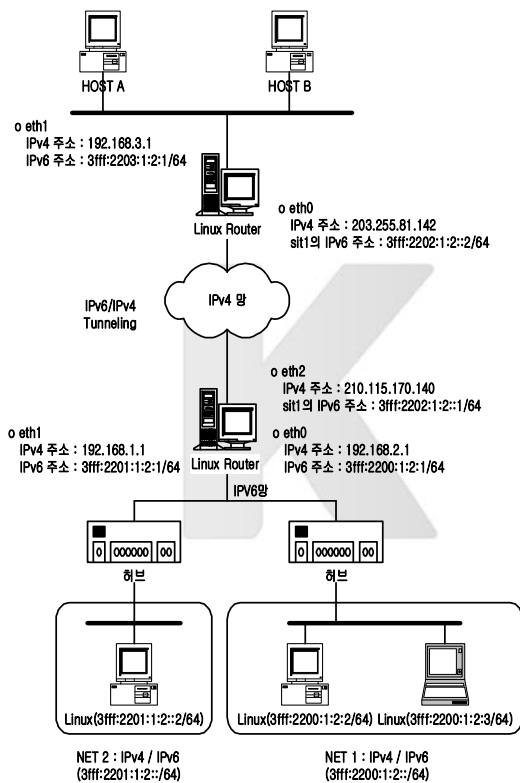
HOST A

HOST B

o eth1
IPv4 주소 : 192.168.3.1
IPv6 주소 : 3fff:2203:1:2:1/64

Linux Router

o eth0
IPv4 주소 : 203.255.81.142
sit1의 IPv6 주소 : 3fff:2202:1:2::2/64

IPv6/IPv4 Tunneling

IPv4 망

o eth2
IPv4 주소 : 210.115.170.140
sit1의 IPv6 주소 : 3fff:2202:1:2::1/64

o eth1
IPv4 주소 : 192.168.1.1
IPv6 주소 : 3fff:2201:1:2:1/64

o eth0
IPv4 주소 : 192.168.2.1
IPv6 주소 : 3fff:2200:1:2:1/64

Linux Router

IPV6망

허브

허브

Linux(3fff:2201:1:2::2/64)

Linux(3fff:2200:1:2:2/64)

Linux(3fff:2200:1:2:3/64)

NET 2 : IPv4 / IPv6
(3fff:2201:1:2::/64)

NET 1 : IPv4 / IPv6
(3fff:2200:1:2::/64)